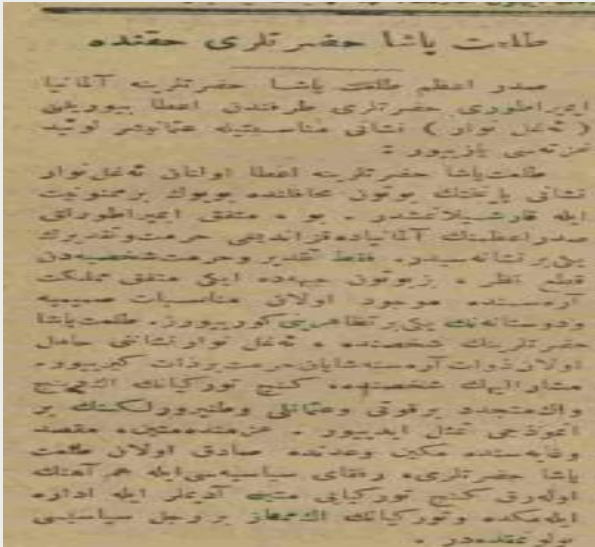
طلعت پاشا حضرتلری حقنده

صدر اعظم طلعت پاشا حضرتلرینه آلمانیا ایمپراطوری حضرتلری طرفندن اعطا بیوریلان (تمغل نواز) نشانی مناسبتیله عثمانیور لوید غزته‌سی یازییور :

طلعت پاشا حضرتلرینه اعطا اولنان تمغل نواز نشانی پایتختك بوتون عائله‌سنده بیوك برممنونیت ایله قارشیلانمشدر . بو ، متفق ایمپراطورلق صدراعظمنك آلمانیاده قزاندیغی حرمت و تقدیرك بر نشانه‌سیدر . فقط تقدیر و حرمت شخصیه‌دن قطع نظر ، زیرا بوتون عهدده ایکی متفق مملکت آره‌سنده موجود اولان مناسبات صمیمیه و دوستانه‌نك یکی بر تظاهرینی کوریورز . طلعت پاشا حضرتلرینك شخصنده ، تمغل نواز نشانی حامل اولان ذوات آره‌سنه شایان حرمت بر ذات کیرییور ، مشارالیهك شخصنده ، کنج تورکیانك التجیخ و اك متجدد برقوتی و عثمانلق وطنپرورلکنك بر اتموذجی تمثل ایدییور . عزم متمثلنده مقصد و غایه‌سنده مکین و عهدنده صادق اولان طلعت پاشا حضرتلری ، رفقای سیاسیه‌سی ایله هم آهنك اوله‌رق کنج تورکیایی متینه آدملر ایله اداره ایلمکده و تورکیانك التجماعز بر رجل سیاسیسی اولمقده‌در .